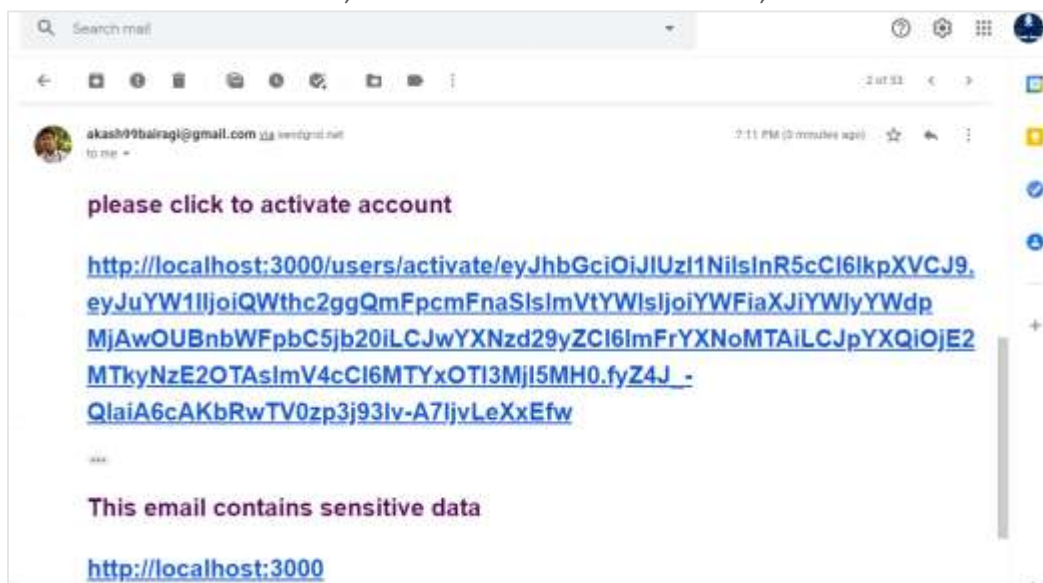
Search mail

2 of 33

akash99bairagi@gmail.com via sendgrid.net
to me

7:11 PM (0 minutes ago)

please click to activate account

http://localhost:3000/users/activate/eyJhbGciOiJIUzI1NiIsInR5cCI6IkpXVCJ9.eyJuYW1lIjoiQWthc2ggQmFpcmFnaSIsImVtYWlsIjoiYWFiaXJiYWlyYWdpMjAwOUBnbWFpbC5jb20iLCJwYXNzd29yZCI6ImFrYXNoMTAiLCJpYXQiOjE2MTkyNzE2OTAsImV4cCI6MTYxOTI3MjI5MH0.fyZ4J_-QlaiA6cAKbRwTV0zp3j93lv-A7ljvLeXxEfw

...

This email contains sensitive data

http://localhost:3000